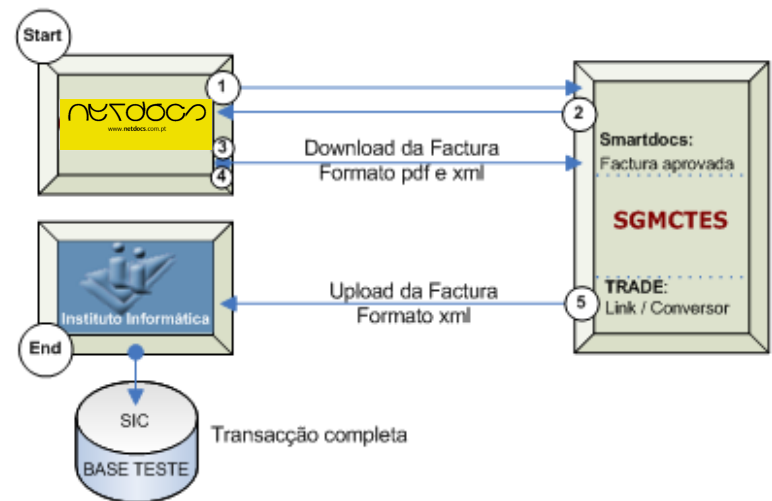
Start

netdocs
www.netdocs.com.pt

1

2

3

4

Download da Factura
Formato pdf e xml

Smartdocs:
Factura aprovada

SGMCTES

TRADE:
Link / Conversor

5

Upload da Factura
Formato xml

Instituto Informática

End

SIC
BASE TESTE

Transacção completa